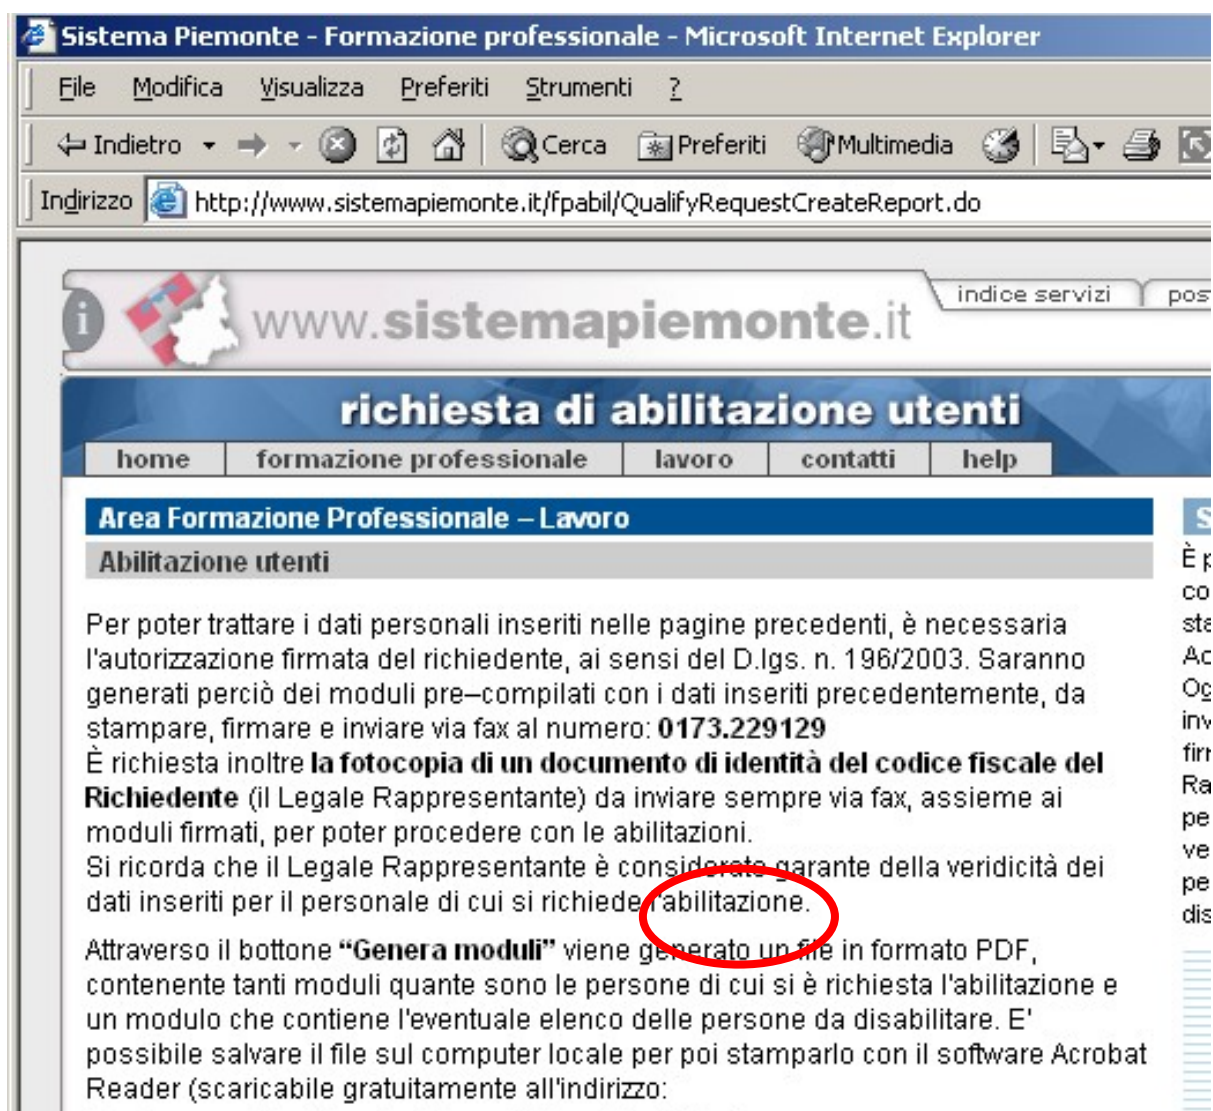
Sistema Piemonte - Formazione professionale - Microsoft Internet Explorer

File Modifica Visualizza Preferiti Strumenti ?

Indietro Cerca Preferiti Multimedia

Indirizzo http://www.sistemapiemonte.it/fpabil/QualifyRequestCreateReport.do

www.sistemapiemonte.it

indice servizi pos

richiesta di abilitazione utenti

home formazione professionale lavoro contatti help

Area Formazione Professionale – Lavoro

Abilitazione utenti

Per poter trattare i dati personali inseriti nelle pagine precedenti, è necessaria l'autorizzazione firmata del richiedente, ai sensi del D.lgs. n. 196/2003. Saranno generati perciò dei moduli pre–compilati con i dati inseriti precedentemente, da stampare, firmare e inviare via fax al numero: 0173.229129
È richiesta inoltre la fotocopia di un documento di identità del codice fiscale del Richiedente (il Legale Rappresentante) da inviare sempre via fax, assieme ai moduli firmati, per poter procedere con le abilitazioni.
Si ricorda che il Legale Rappresentante è considerato garante della veridicità dei dati inseriti per il personale di cui si richiede l'abilitazione.

Attraverso il bottone "Genera moduli" viene generato un file in formato PDF, contenente tanti moduli quante sono le persone di cui si è richiesta l'abilitazione e un modulo che contiene l'eventuale elenco delle persone da disabilitare. E' possibile salvare il file sul computer locale per poi stamparlo con il software Acrobat Reader (scaricabile gratuitamente all'indirizzo:

S
È p
co
sta
Ac
Og
inv
firr
Ra
pe
ve
pe
dis